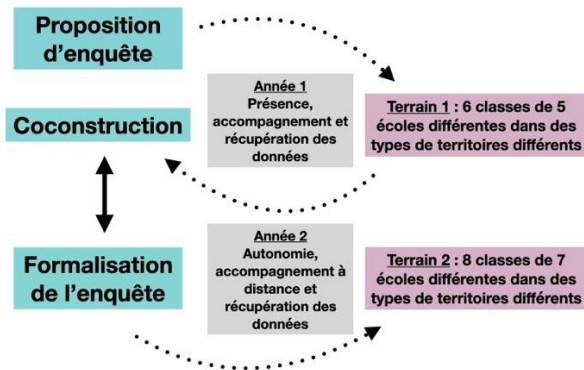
Proposition d'enquête

Année 1
Présence, accompagnement et récupération des données

Terrain 1 : 6 classes de 5 écoles différentes dans des types de territoires différents

Coconstruction

Formalisation de l'enquête

Année 2
Autonomie, accompagnement à distance et récupération des données

Terrain 2 : 8 classes de 7 écoles différentes dans des types de territoires différents